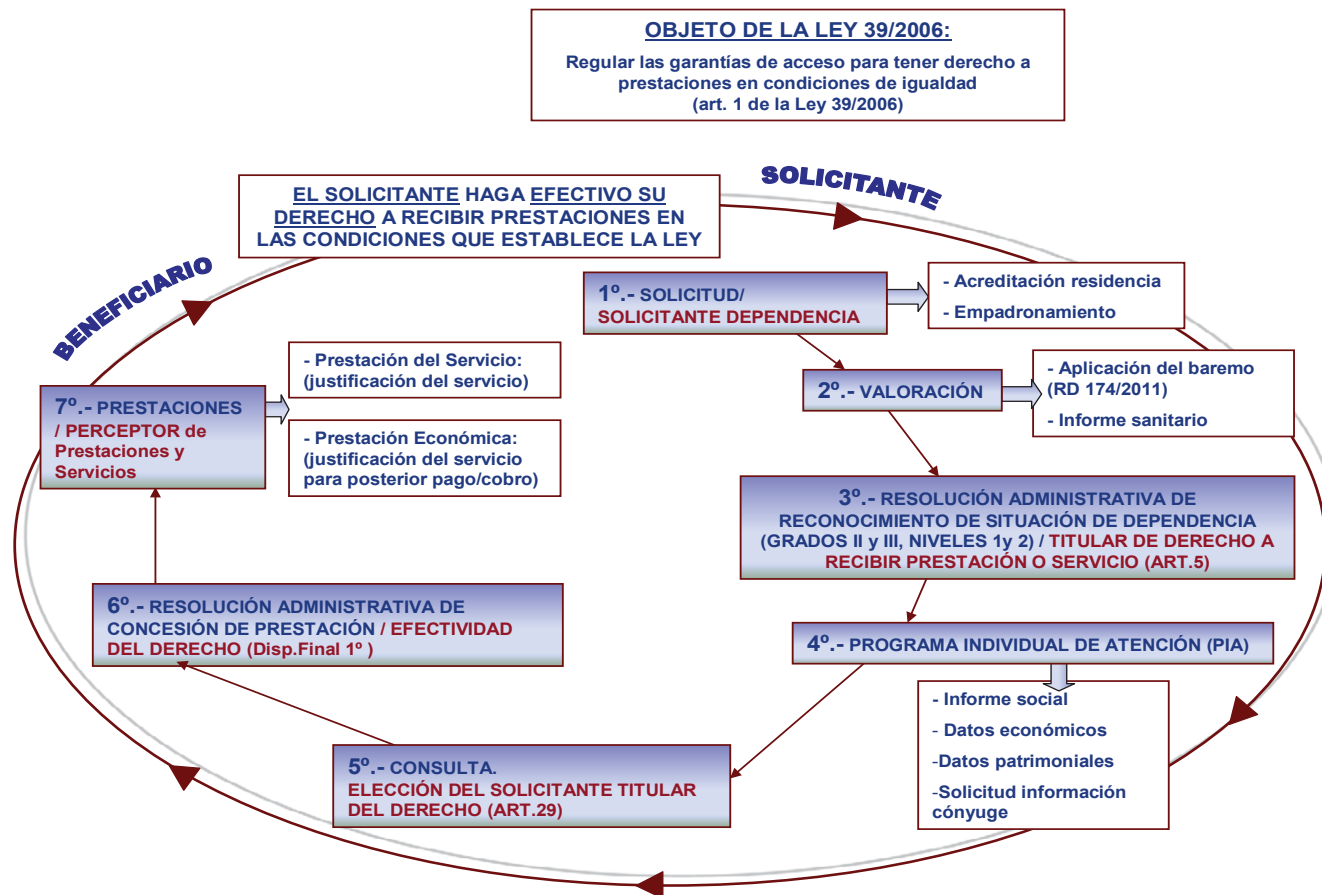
OBJETO DE LA LEY 39/2006:

Regular las garantías de acceso para tener derecho a prestaciones en condiciones de igualdad (art. 1 de la Ley 39/2006)

SOLICITANTE

EL SOLICITANTE HAGA EFECTIVO SU DERECHO A RECIBIR PRESTACIONES EN LAS CONDICIONES QUE ESTABLECE LA LEY

BENEFICIARIO

1º.- SOLICITUD/ SOLICITANTE DEPENDENCIA

- Acreditación residencia
- Empadronamiento

2º.- VALORACIÓN

- Aplicación del baremo (RD 174/2011)
- Informe sanitario

3º.- RESOLUCIÓN ADMINISTRATIVA DE RECONOCIMIENTO DE SITUACIÓN DE DEPENDENCIA (GRADOS II y III, NIVELES 1y 2) / TITULAR DE DERECHO A RECIBIR PRESTACIÓN O SERVICIO (ART.5)

4º.- PROGRAMA INDIVIDUAL DE ATENCIÓN (PIA)

- Informe social
- Datos económicos
-Datos patrimoniales
-Solicitud información cónyuge

5º.- CONSULTA. ELECCIÓN DEL SOLICITANTE TITULAR DEL DERECHO (ART.29)

6º.- RESOLUCIÓN ADMINISTRATIVA DE CONCESIÓN DE PRESTACIÓN / EFECTIVIDAD DEL DERECHO (Disp.Final 1º )

7º.- PRESTACIONES / PERCEPTOR de Prestaciones y Servicios

- Prestación del Servicio: (justificación del servicio)

- Prestación Económica: (justificación del servicio para posterior pago/cobro)